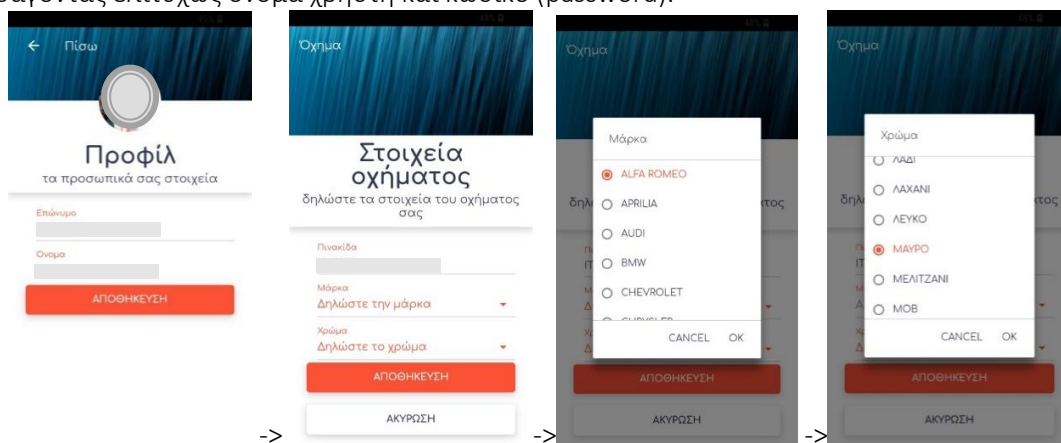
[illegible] όνομα χρήστη και κωδικό (password).

Πίσω

Προφίλ
τα προσωπικά σας στοιχεία

Επώνυμο

Όνομα

ΑΠΟΘΗΚΕΥΣΗ

->

Όχημα

Στοιχεία οχήματος
δηλώστε τα στοιχεία του οχήματος σας

Πινακίδα

Μάρκα
Δηλώστε την μάρκα

Χρώμα
Δηλώστε το χρώμα

ΑΠΟΘΗΚΕΥΣΗ

ΑΚΥΡΩΣΗ

->

Όχημα

Μάρκα
ALFA ROMEO
APRILIA
AUDI
BMW
CHEVROLET
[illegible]

CANCEL OK

ΑΠΟΘΗΚΕΥΣΗ

ΑΚΥΡΩΣΗ

->

Όχημα

Χρώμα
ΛΑΔΙ
ΛΑΧΑΝΙ
ΛΕΥΚΟ
ΜΑΥΡΟ
ΜΕΛΙΤΖΑΝΙ
ΜΟΒ

CANCEL OK

ΑΠΟΘΗΚΕΥΣΗ

ΑΚΥΡΩΣΗ